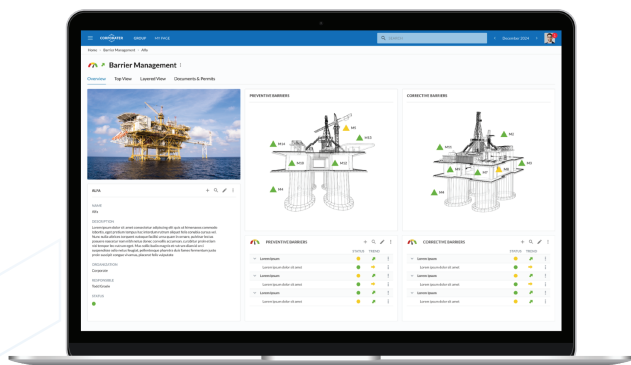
CORPORATER GROUP MY PAGE

Search

December 2024

Home > Barrier Management > Alfa

Barrier Management

Overview Top View Layered View Documents & Permits

ALFA

NAME
Alfa

DESCRIPTION
Lorem ipsum dolor sit amet consectetur adipiscing elit quis id fermentum commodo lobortis, eget pretium tempus leo interdum ornare aliquet felis conubia cursus est fusce, nulla ultrices torquent semper facilisis urna quam in ornare, pulvinar lectus posuere nascetur sem mollis netus donec convallis accumsan curabitur amet enim vel neque leo nec eu augue. Nisi sollicitudin magna et non vel dictum in orci suspendisse vehicula ac feugiat, pellentesque pharetra duis fames fermentum justo proin suscipit volutpat vivamus, placerat felis vulputate

ORGANIZATION
Corporate

RESPONSIBLE
Todd Grutter

STATUS

PREVENTIVE BARRIERS

CORRECTIVE BARRIERS

PREVENTIVE BARRIERS

STATUS TREND

Lorem Ipsum
Lorem ipsum dolor sit amet
Lorem Ipsum
Lorem ipsum dolor sit amet
Lorem Ipsum
Lorem ipsum dolor sit amet
Lorem ipsum dolor sit amet

CORRECTIVE BARRIERS

STATUS TREND

Lorem Ipsum
Lorem ipsum dolor sit amet
Lorem Ipsum
Lorem ipsum dolor sit amet
Lorem Ipsum
Lorem ipsum dolor sit amet
Lorem ipsum dolor sit amet